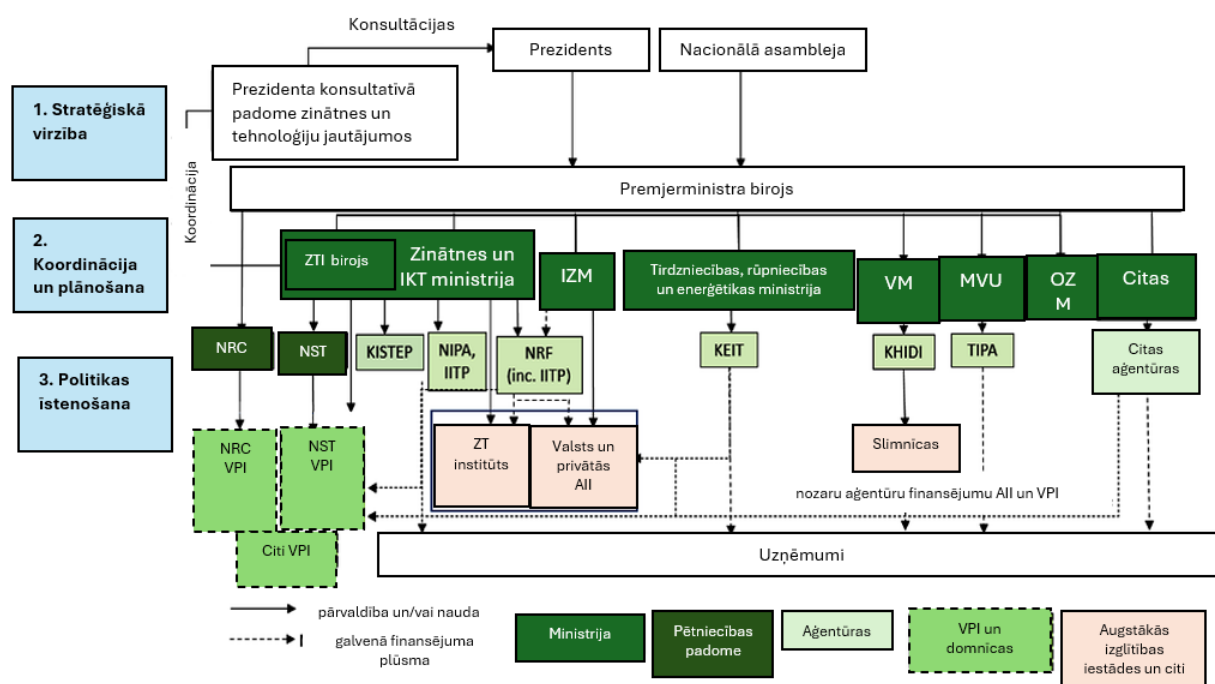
Konsultācijas

Prezidents

Nacionālā asambleja

Prezidenta konsultatīvā padome zinātnes un tehnoloģiju jautājumos

1. Stratēģiskā virzība

Koordinācija

Premjerministra birojs

2. Koordinācija un plānošana

ZTI birojs

Zinātnes un IKT ministrija

IZM

Tirdzniecības, rūpniecības un enerģētikas ministrija

VM

MVU

OZ M

Citas

3. Politikas īstenošana

NRC

NST

KISTEP

NIPA, IITP

NRF (inc. IITP)

KEIT

KHIDI

TIPA

Citas aģentūras

NRC VPI

NST VPI

ZT institūts

Valsts un privātās AII

Slimnīcas

nozaru aģentūru finansējumu AII un VPI

Citi VPI

Uzņēmumi

pārvaldība un/vai nauda

galvenā finansējuma plūsma

Ministrija

Pētniecības padome

Aģentūras

VPI un domnīcas

Augstākās izglītības iestādes un citi